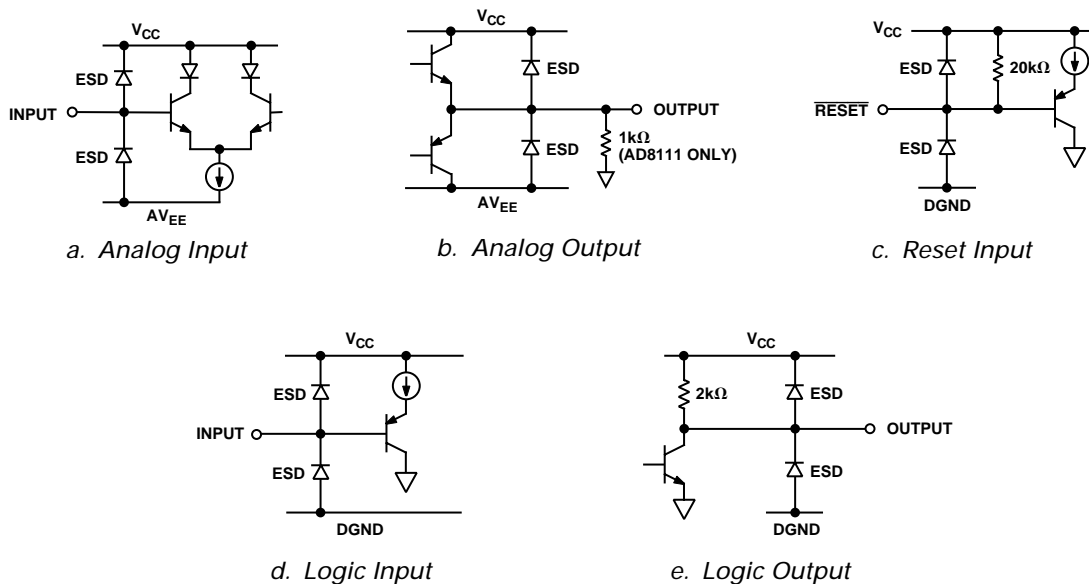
$V_{CC}$
ESD
INPUT
ESD
$AV_{EE}$
a. Analog Input

$V_{CC}$
ESD
OUTPUT
ESD
1kΩ
(AD8111 ONLY)
$AV_{EE}$
b. Analog Output

$V_{CC}$
ESD
20kΩ
$\overline{RESET}$
ESD
DGND
c. Reset Input

$V_{CC}$
ESD
INPUT
ESD
DGND
d. Logic Input

$V_{CC}$
2kΩ
ESD
OUTPUT
ESD
DGND
e. Logic Output